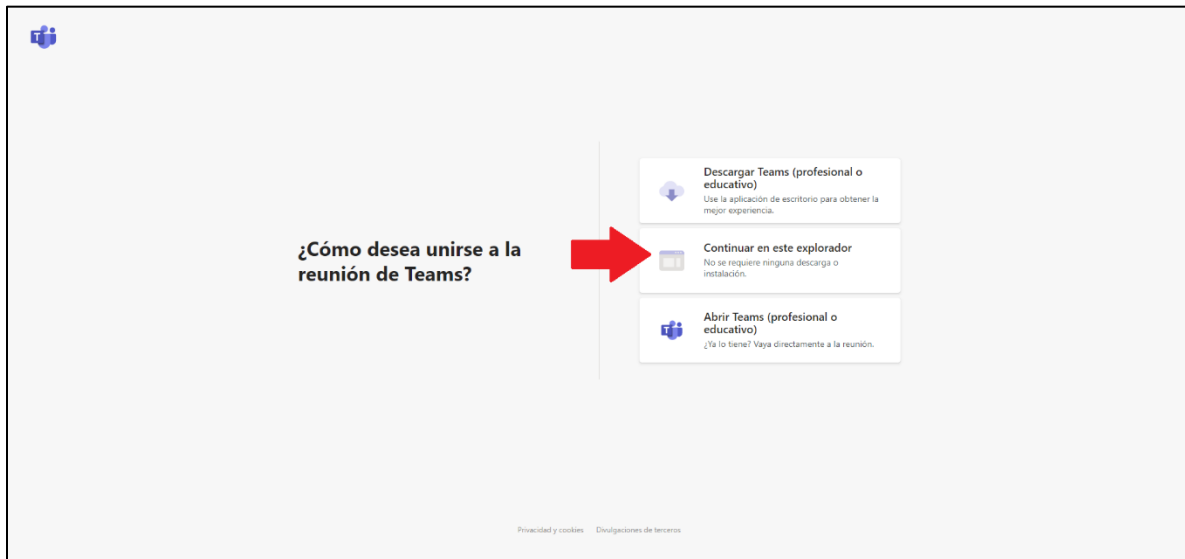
¿Cómo desea unirse a la reunión de Teams?

Descargar Teams (profesional o educativo)
Use la aplicación de escritorio para obtener la mejor experiencia.

Continuar en este explorador
No se requiere ninguna descarga o instalación.

Abrir Teams (profesional o educativo)
¿Ya lo tiene? Vaya directamente a la reunión.

Privacidad y cookies Divulgaciones de terceros